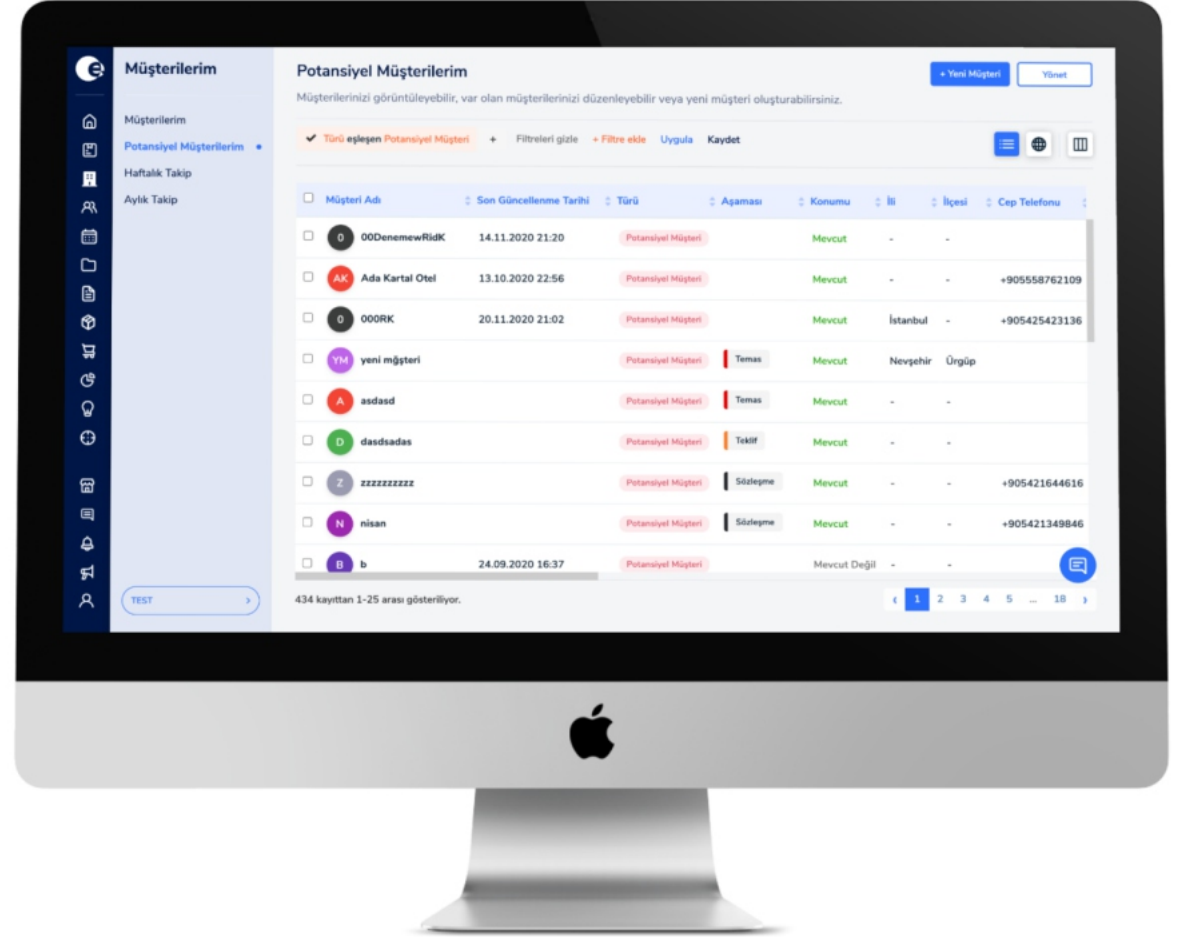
Müşterilerim

Müşterilerim
Potansiyel Müşterilerim
Haftalık Takip
Aylık Takip

TEST

Potansiyel Müşterilerim
Müşterilerinizi görüntüleyebilir, var olan müşterilerinizi düzenleyebilir veya yeni müşteri oluşturabilirsiniz.

+ Yeni Müşteri
Yönet

Türü eşleşen Potansiyel Müşteri + Filtreleri gizle + Filtre ekle Uygula Kaydet

| | Müşteri Adı | Son Güncellenme Tarihi | Türü | Aşaması | Konumu | İli | İlçesi | Cep Telefonu |
|---|---|---|---|---|---|---|---|---|
| | 0 00DenemewRidK | 14.11.2020 21:20 | Potansiyel Müşteri | | Mevcut | - | - | |
| | AK Ada Kartal Otel | 13.10.2020 22:56 | Potansiyel Müşteri | | Mevcut | - | - | +905558762109 |
| | 0 000RK | 20.11.2020 21:02 | Potansiyel Müşteri | | Mevcut | İstanbul | - | +905425423136 |
| | YM yeni mğşteri | | Potansiyel Müşteri | Temas | Mevcut | Nevşehir | Ürgüp | |
| | A asdasd | | Potansiyel Müşteri | Temas | Mevcut | - | - | |
| | D dasdsadas | | Potansiyel Müşteri | Teklif | Mevcut | - | - | |
| | Z zzzzzzzzzz | | Potansiyel Müşteri | Sözleşme | Mevcut | - | - | +905421644616 |
| | N nisan | | Potansiyel Müşteri | Sözleşme | Mevcut | - | - | +905421349846 |
| | B b | 24.09.2020 16:37 | Potansiyel Müşteri | | Mevcut Değil | - | - | |

434 kayıttan 1-25 arası gösteriliyor.

‹ 1 2 3 4 5 ... 18 ›